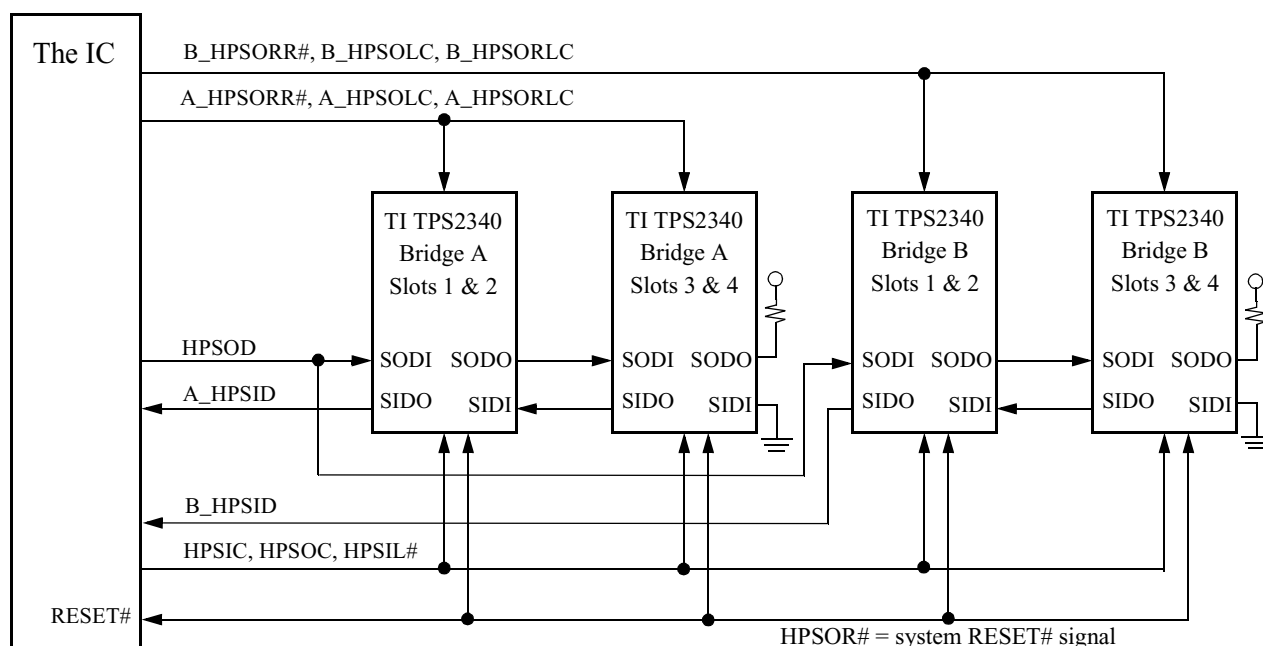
The IC

B_HPSORR#, B_HPSOLC, B_HPSORLC

A_HPSORR#, A_HPSOLC, A_HPSORLC

TI TPS2340
Bridge A
Slots 1 & 2

TI TPS2340
Bridge A
Slots 3 & 4

TI TPS2340
Bridge B
Slots 1 & 2

TI TPS2340
Bridge B
Slots 3 & 4

HPSOD

SODI SODO

SODI SODO

SODI SODO

SODI SODO

A_HPSID

SIDO SIDI

SIDO SIDI

SIDO SIDI

SIDO SIDI

B_HPSID

HPSIC, HPSOC, HPSIL#

RESET#

HPSOR# = system RESET# signal